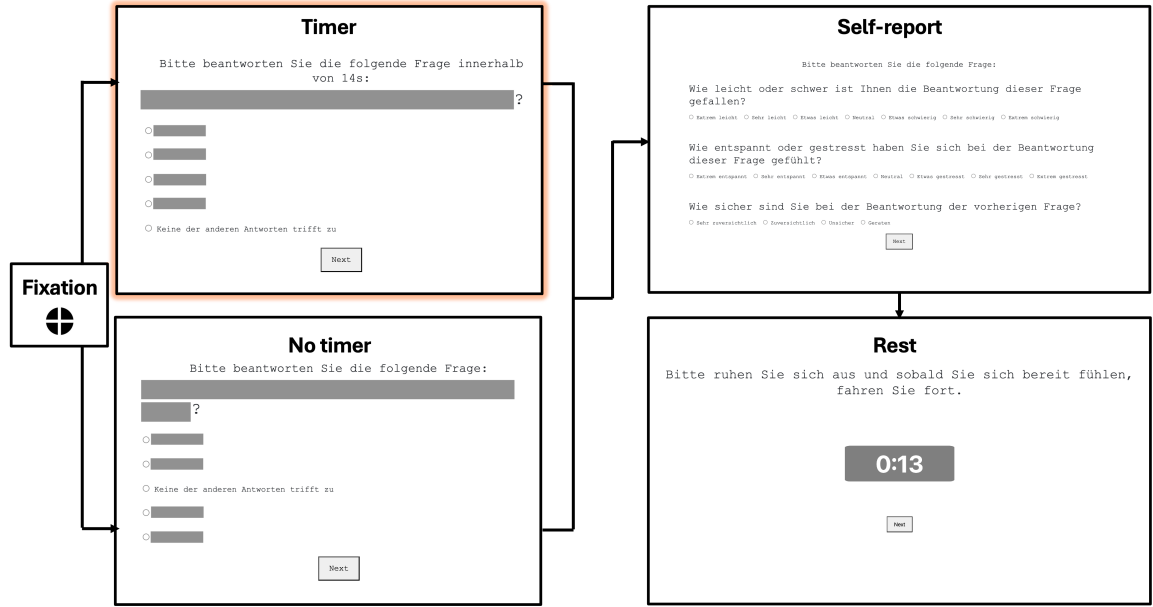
Timer

Bitte beantworten Sie die folgende Frage innerhalb von 14s:

?

Keine der anderen Antworten trifft zu

Next

Fixation

No timer

Bitte beantworten Sie die folgende Frage:

?

Keine der anderen Antworten trifft zu

Next

Self-report

Bitte beantworten Sie die folgende Frage:

Wie leicht oder schwer ist Ihnen die Beantwortung dieser Frage gefallen?

Extrem leicht  Sehr leicht  Etwas leicht  Neutral  Etwas schwierig  Sehr schwierig  Extrem schwierig

Wie entspannt oder gestresst haben Sie sich bei der Beantwortung dieser Frage gefühlt?

Extrem entspannt  Sehr entspannt  Etwas entspannt  Neutral  Etwas gestresst  Sehr gestresst  Extrem gestresst

Wie sicher sind Sie bei der Beantwortung der vorherigen Frage?

Sehr zuversichtlich  Zuversichtlich  Unsicher  Geraten

Next

Rest

Bitte ruhen Sie sich aus und sobald Sie sich bereit fühlen, fahren Sie fort.

0:13

Next